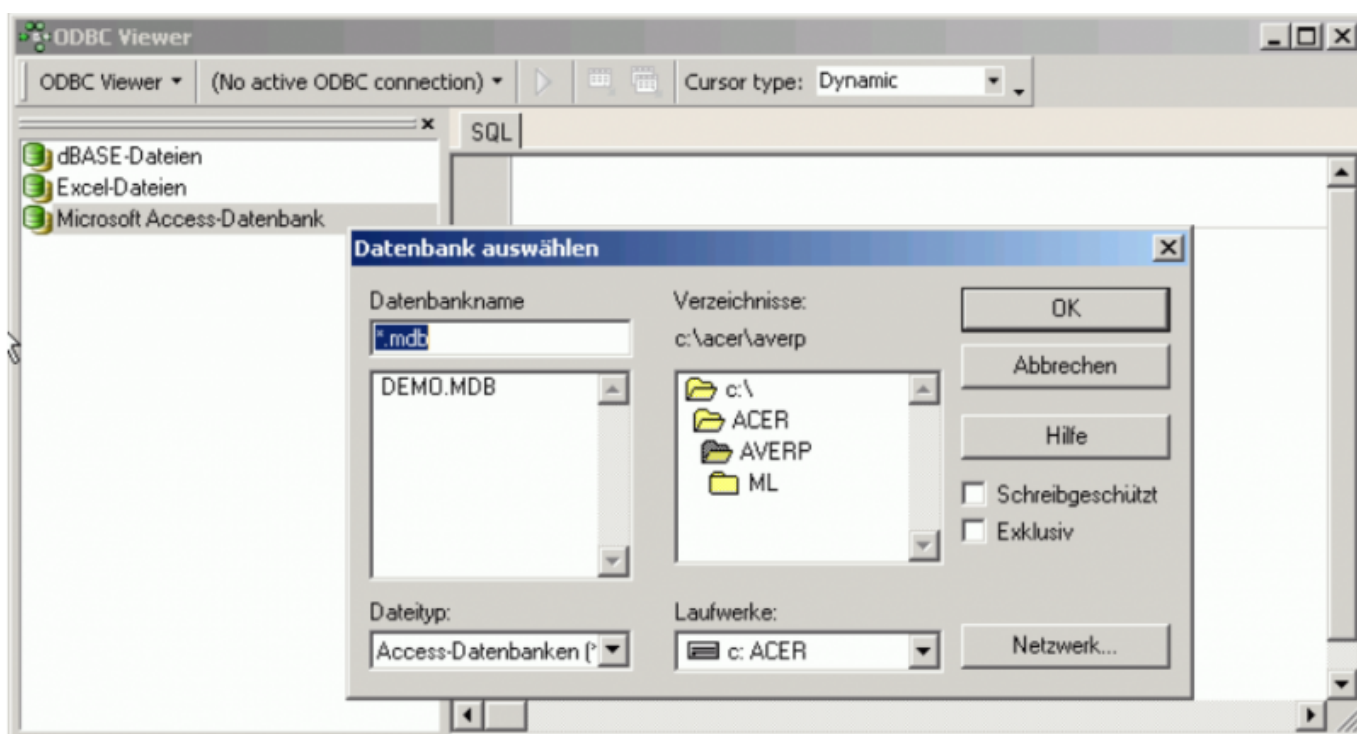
ODBC Viewer

ODBC Viewer ▾ (No active ODBC connection) ▾ Cursor type: Dynamic

SQL

dBASE-Dateien
Excel-Dateien
Microsoft Access-Datenbank

Datenbank auswählen

Datenbankname
*.mdb
DEMO.MDB

Verzeichnisse:
c:\acer\averp
c:\
ACER
AVERP
ML

OK
Abbrechen
Hilfe
Schreibgeschützt
Exklusiv

Dateityp:
Access-Datenbanken (*

Laufwerke:
c: ACER

Netzwerk...